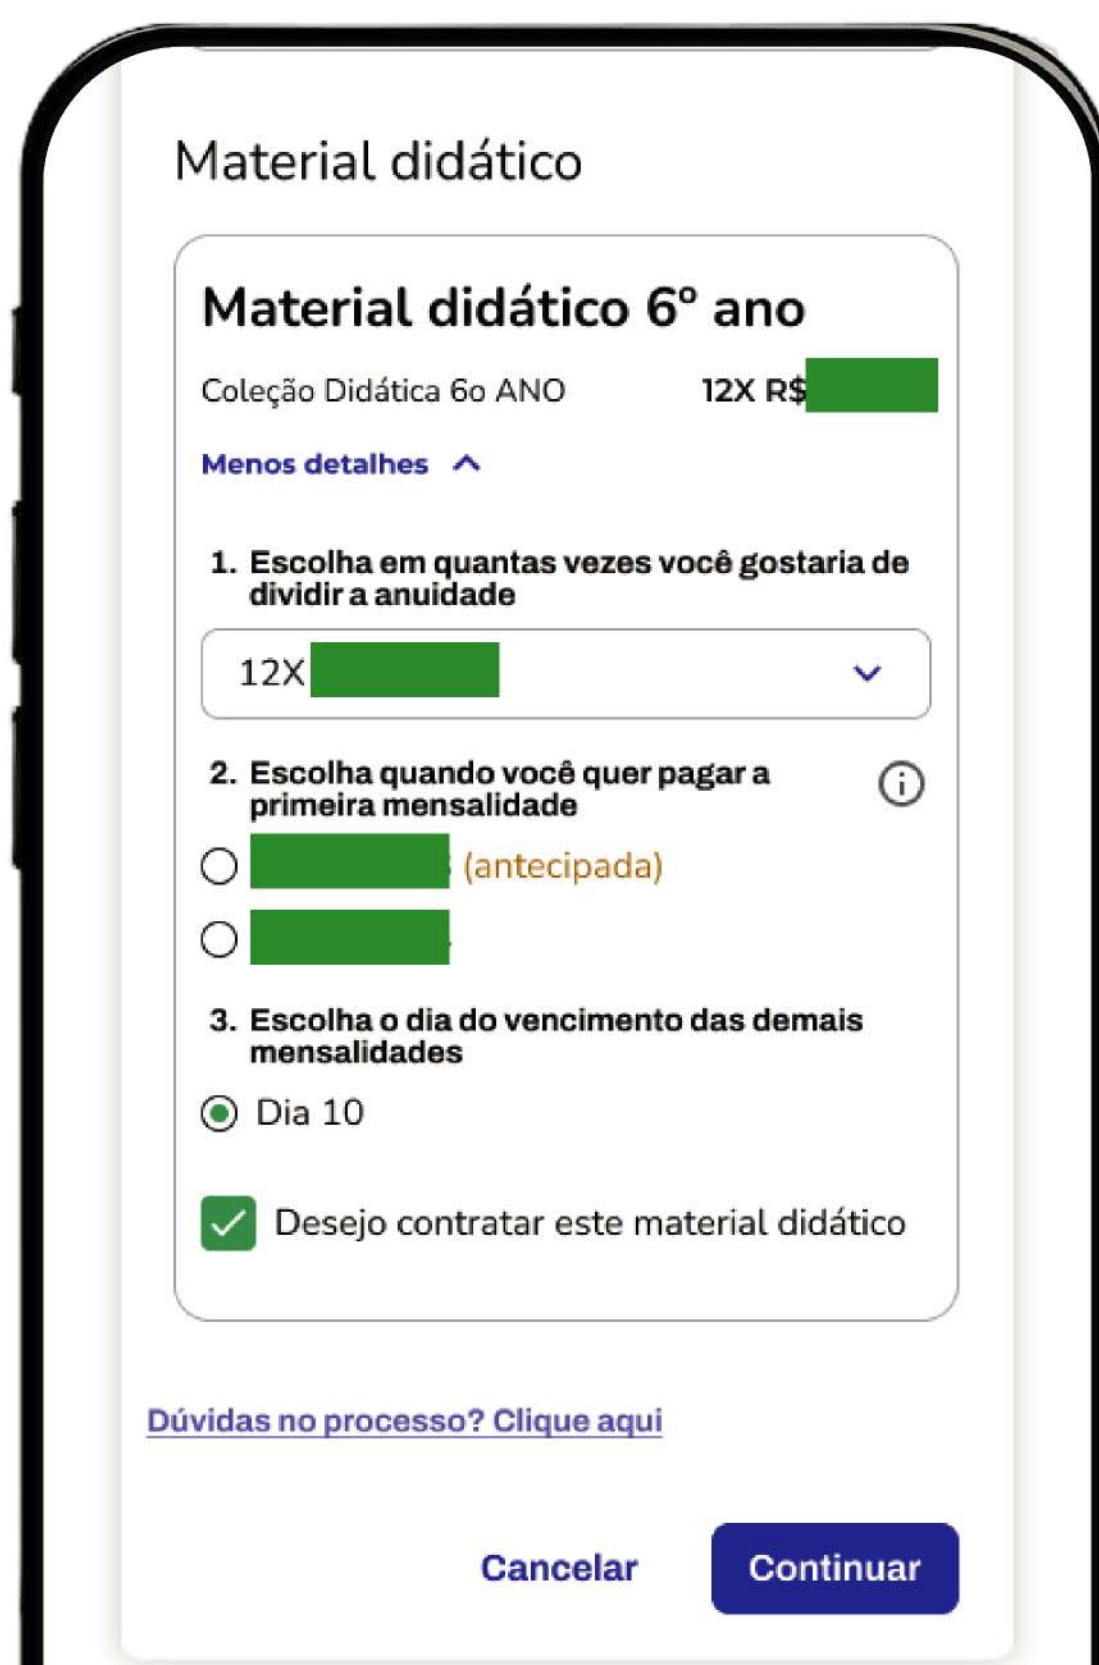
Material didático

Material didático 6° ano

Coleção Didática 6o ANO

12X R$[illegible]

Menos detalhes

1. Escolha em quantas vezes você gostaria de dividir a anuidade

12X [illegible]

2. Escolha quando você quer pagar a primeira mensalidade

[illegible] (antecipada)

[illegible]

3. Escolha o dia do vencimento das demais mensalidades

Dia 10

Desejo contratar este material didático

Dúvidas no processo? Clique aqui

Cancelar

Continuar